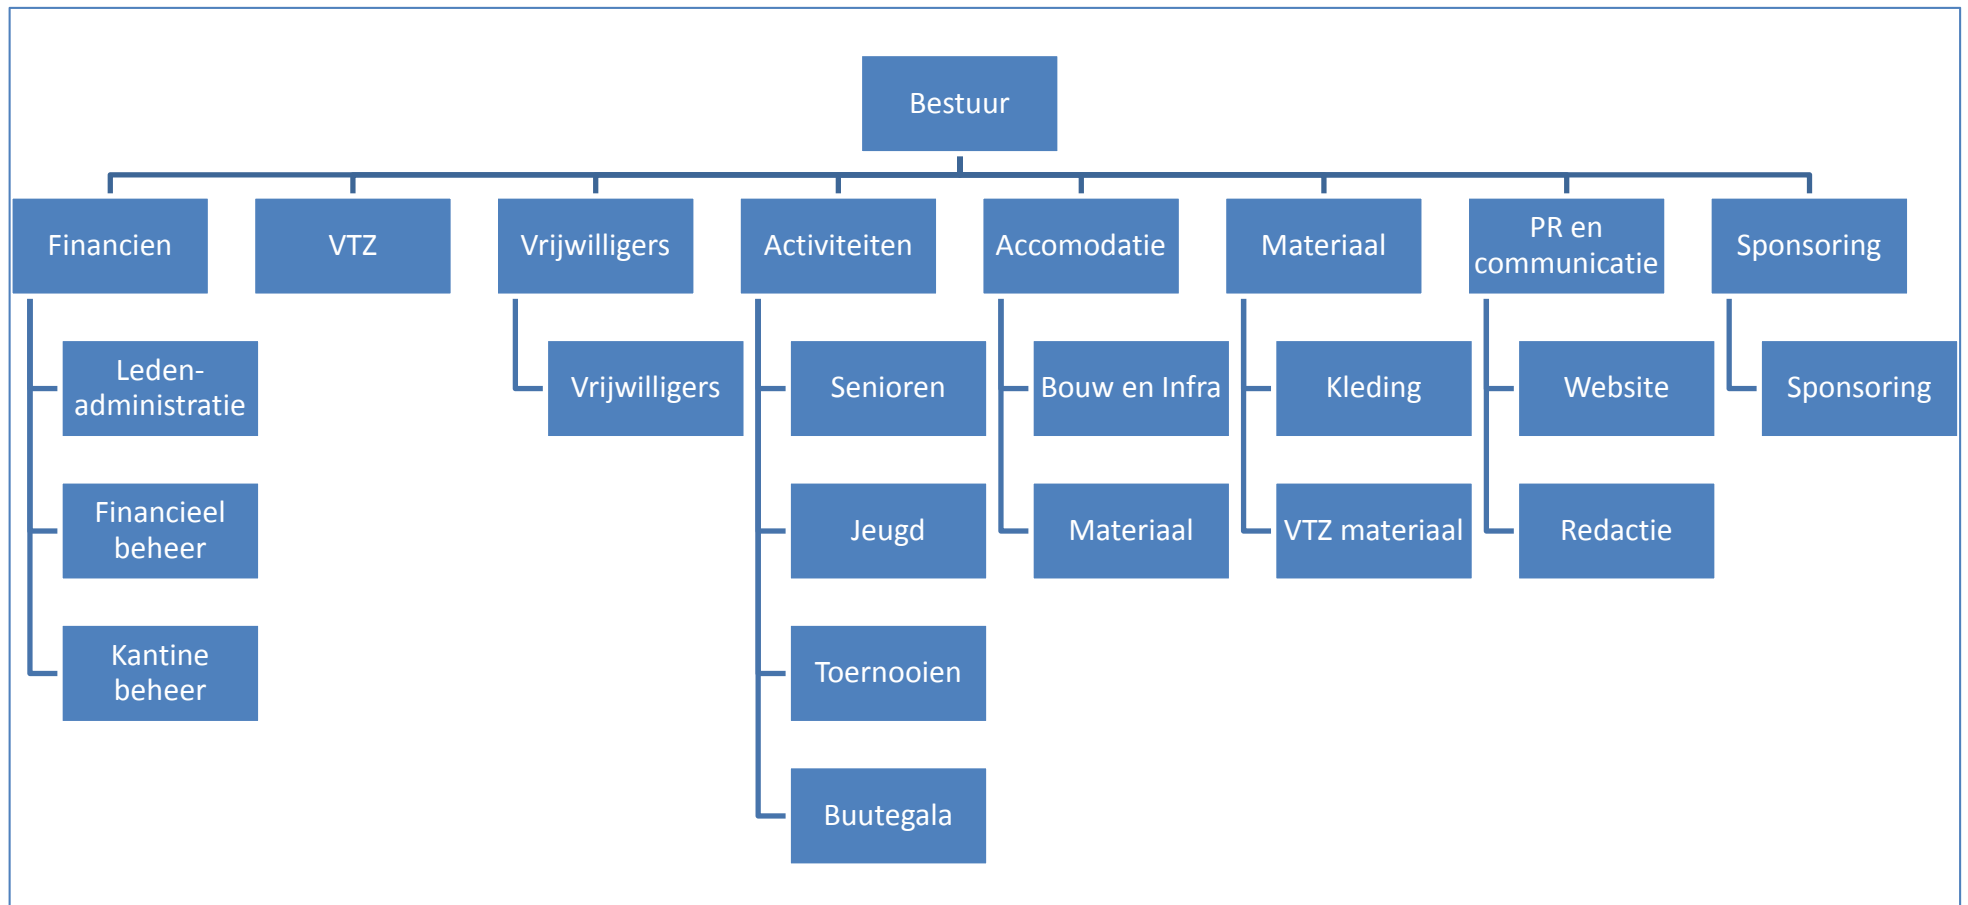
Bestuur

Financien

Ledenadministratie

Financieel beheer

Kantine beheer

VTZ

Vrijwilligers

Vrijwilligers

Activiteiten

Senioren

Jeugd

Toernooien

Buutegala

Accomodatie

Bouw en Infra

Materiaal

Materiaal

Kleding

VTZ materiaal

PR en communicatie

Website

Redactie

Sponsoring

Sponsoring